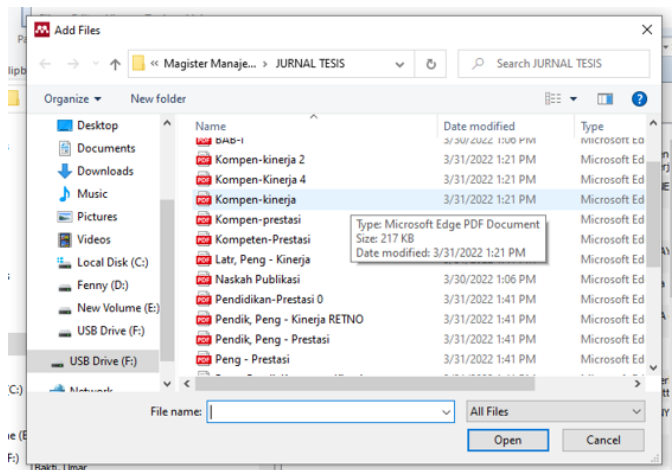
Add Files

« Magister Manaje... › JURNAL TESIS

Search JURNAL TESIS

Organize ▾ New folder

Desktop
Documents
Downloads
Music
Pictures
Videos
Local Disk (C:)
Fenny (D:)
New Volume (E:)
USB Drive (F:)
USB Drive (F:)
Network

| Name | Date modified | Type |
|---|---|---|
| BAB-I | 3/30/2022 1:06 PM | Microsoft Ed |
| Kompen-kinerja 2 | 3/31/2022 1:21 PM | Microsoft Ed |
| Kompen-Kinerja 4 | 3/31/2022 1:21 PM | Microsoft Ed |
| Kompen-kinerja | 3/31/2022 1:21 PM | Microsoft Ed |
| Kompen-prestasi | | Microsoft Ed |
| Kompeten-Prestasi | | Microsoft Ed |
| Latr, Peng - Kinerja | 3/31/2022 1:21 PM | Microsoft Ed |
| Naskah Publikasi | 3/30/2022 1:06 PM | Microsoft Ed |
| Pendidikan-Prestasi 0 | 3/31/2022 1:41 PM | Microsoft Ed |
| Pendik, Peng - Kinerja RETNO | 3/31/2022 1:41 PM | Microsoft Ed |
| Pendik, Peng - Prestasi | 3/31/2022 1:41 PM | Microsoft Ed |
| Peng - Prestasi | 3/31/2022 1:41 PM | Microsoft Ed |

Type: Microsoft Edge PDF Document
Size: 217 KB
Date modified: 3/31/2022 1:21 PM

File name:
All Files
Open
Cancel